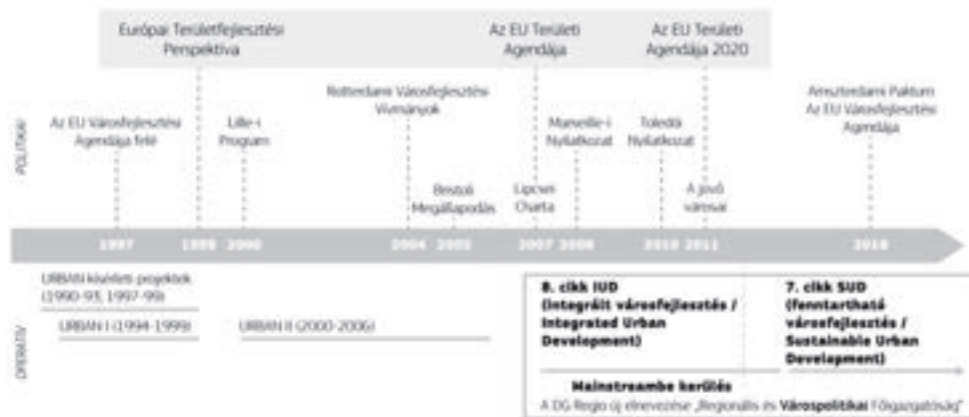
Európai Területfejlesztési Perspektíva

Az EU Területi Agendája

Az EU Területi Agendája 2020

POLITIKAI

Az EU Városfejlesztési Agendája felé

Lille-i Program

Rotterdami Városfejlesztési Vívmányok

Bristoli Megállapodás

Lipcsei Charta

Marseille-i Nyilatkozat

Toledói Nyilatkozat

A jövő városai

Amszterdami Paktum Az EU Városfejlesztési Agendája

1997 1999 2000 2004 2005 2007 2008 2010 2011 2016

OPERATÍV

URBAN kísérleti projektek (1990-93, 1997-99)

URBAN I (1994-1999)

URBAN II (2000-2006)

8. cikk IUD (integrált városfejlesztés / Integrated Urban Development)

7. cikk SUD (fenntartható városfejlesztés / Sustainable Urban Development)

Mainstreambe kerülés

A DG Regio új elnevezése: „Regionális és **Várospolitikai** Főigazgatóság"